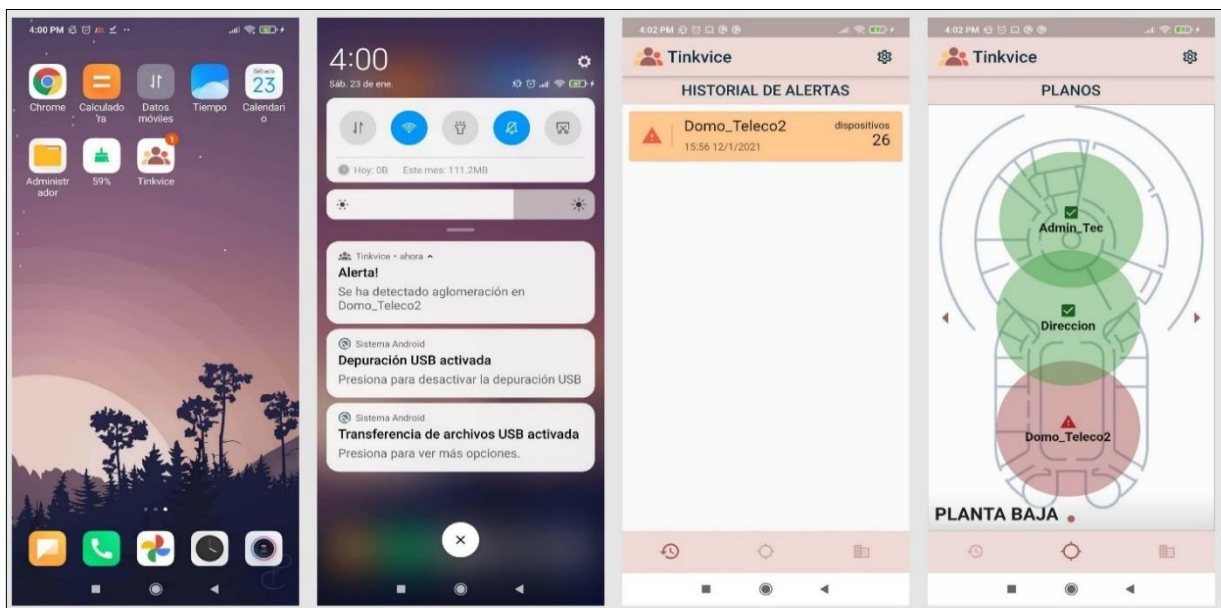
4:00 PM

Sábado 23

Chrome Calculadora Datos móviles Tiempo Calendario

Administrador 59% Tinkvice

4:00
Sáb. 23 de ene.

Hoy: 0B Este mes: 111.2MB

Tinkvice • ahora
Alerta!
Se ha detectado aglomeración en Domo_Teleco2

Sistema Android
Depuración USB activada
Presiona para desactivar la depuración USB

Sistema Android
Transferencia de archivos USB activada
Presiona para ver más opciones.

4:02 PM
Tinkvice
HISTORIAL DE ALERTAS
Domo_Teleco2
15:56 12/1/2021
dispositivos
26

4:02 PM
Tinkvice
PLANOS
Admin_Tec
Direccion
Domo_Teleco2
PLANTA BAJA